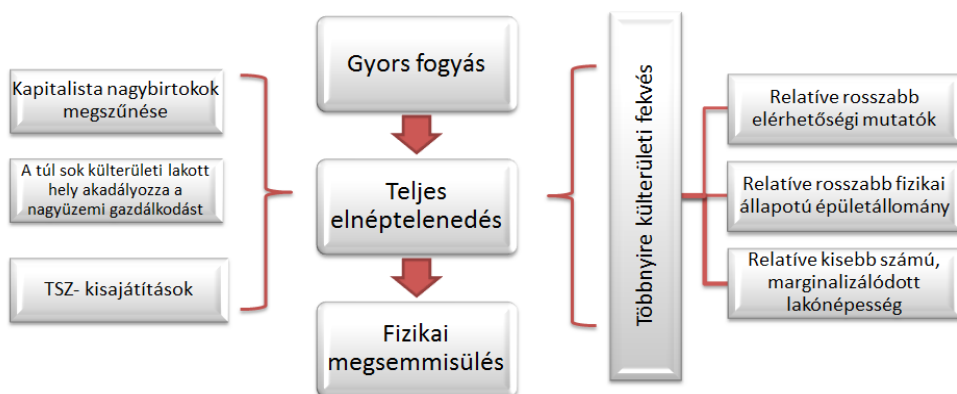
Kapitalista nagybirtokok megszűnése

A túl sok külterületi lakott hely akadályozza a nagyüzemi gazdálkodást

TSZ- kisajátítások

Gyors fogyás

Teljes elnéptelenedés

Fizikai megsemmisülés

Többnyire külterületi fekvés

Relatíve rosszabb elérhetőségi mutatók

Relatíve rosszabb fizikai állapotú épületállomány

Relatíve kisebb számú, marginalizálódott lakónépesség